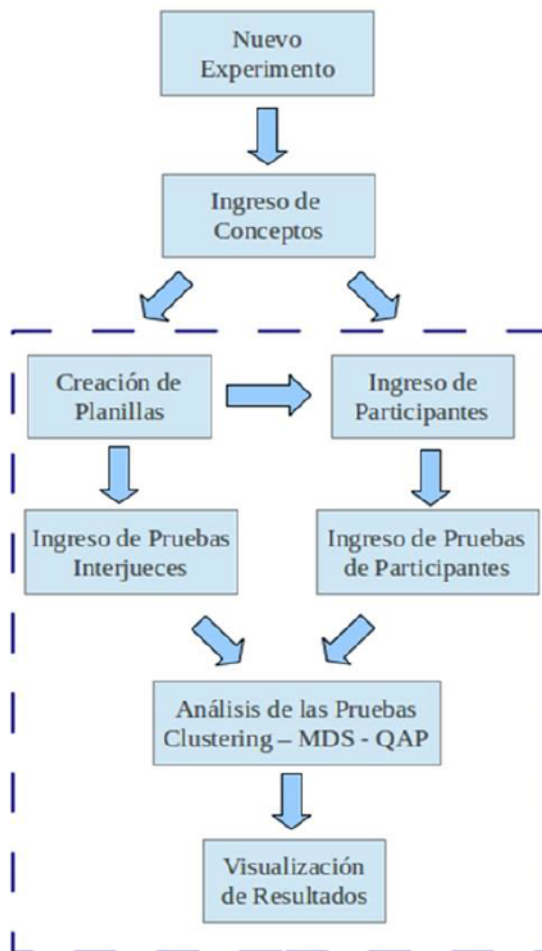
Nuevo Experimento

Ingreso de Conceptos

Creación de Planillas

Ingreso de Participantes

Ingreso de Pruebas Interjueces

Ingreso de Pruebas de Participantes

Análisis de las Pruebas Clustering – MDS - QAP

Visualización de Resultados